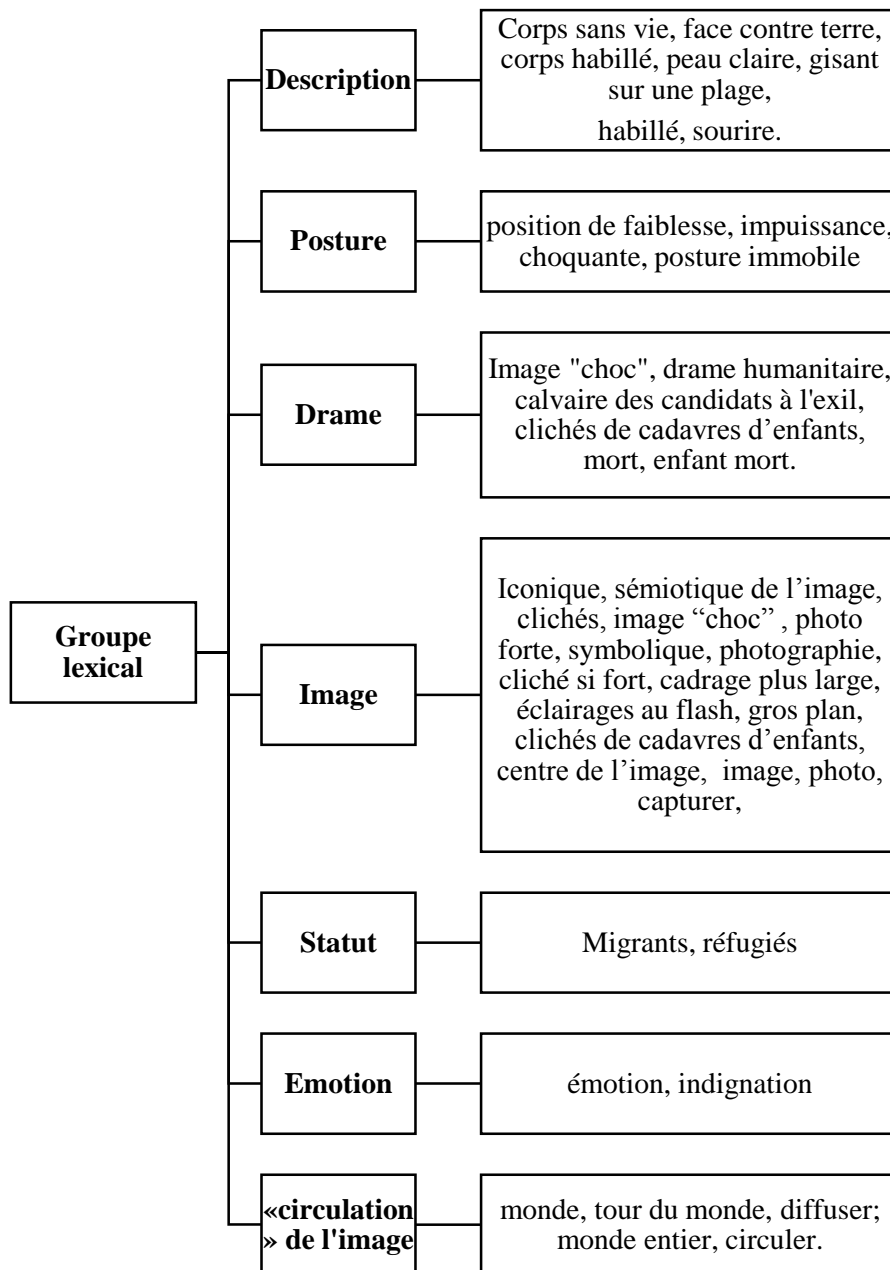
Groupe lexical

Description

Corps sans vie, face contre terre, corps habillé, peau claire, gisant sur une plage,

habillé, sourire.

Posture

position de faiblesse, impuissance, choquante, posture immobile

Drame

Image "choc", drame humanitaire, calvaire des candidats à l'exil, clichés de cadavres d’enfants, mort, enfant mort.

Image

Iconique, sémiotique de l’image, clichés, image “choc” , photo forte, symbolique, photographie, cliché si fort, cadrage plus large, éclairages au flash, gros plan, clichés de cadavres d’enfants, centre de l’image, image, photo, capturer,

Statut

Migrants, réfugiés

Emotion

émotion, indignation

«circulation » de l'image

monde, tour du monde, diffuser; monde entier, circuler.